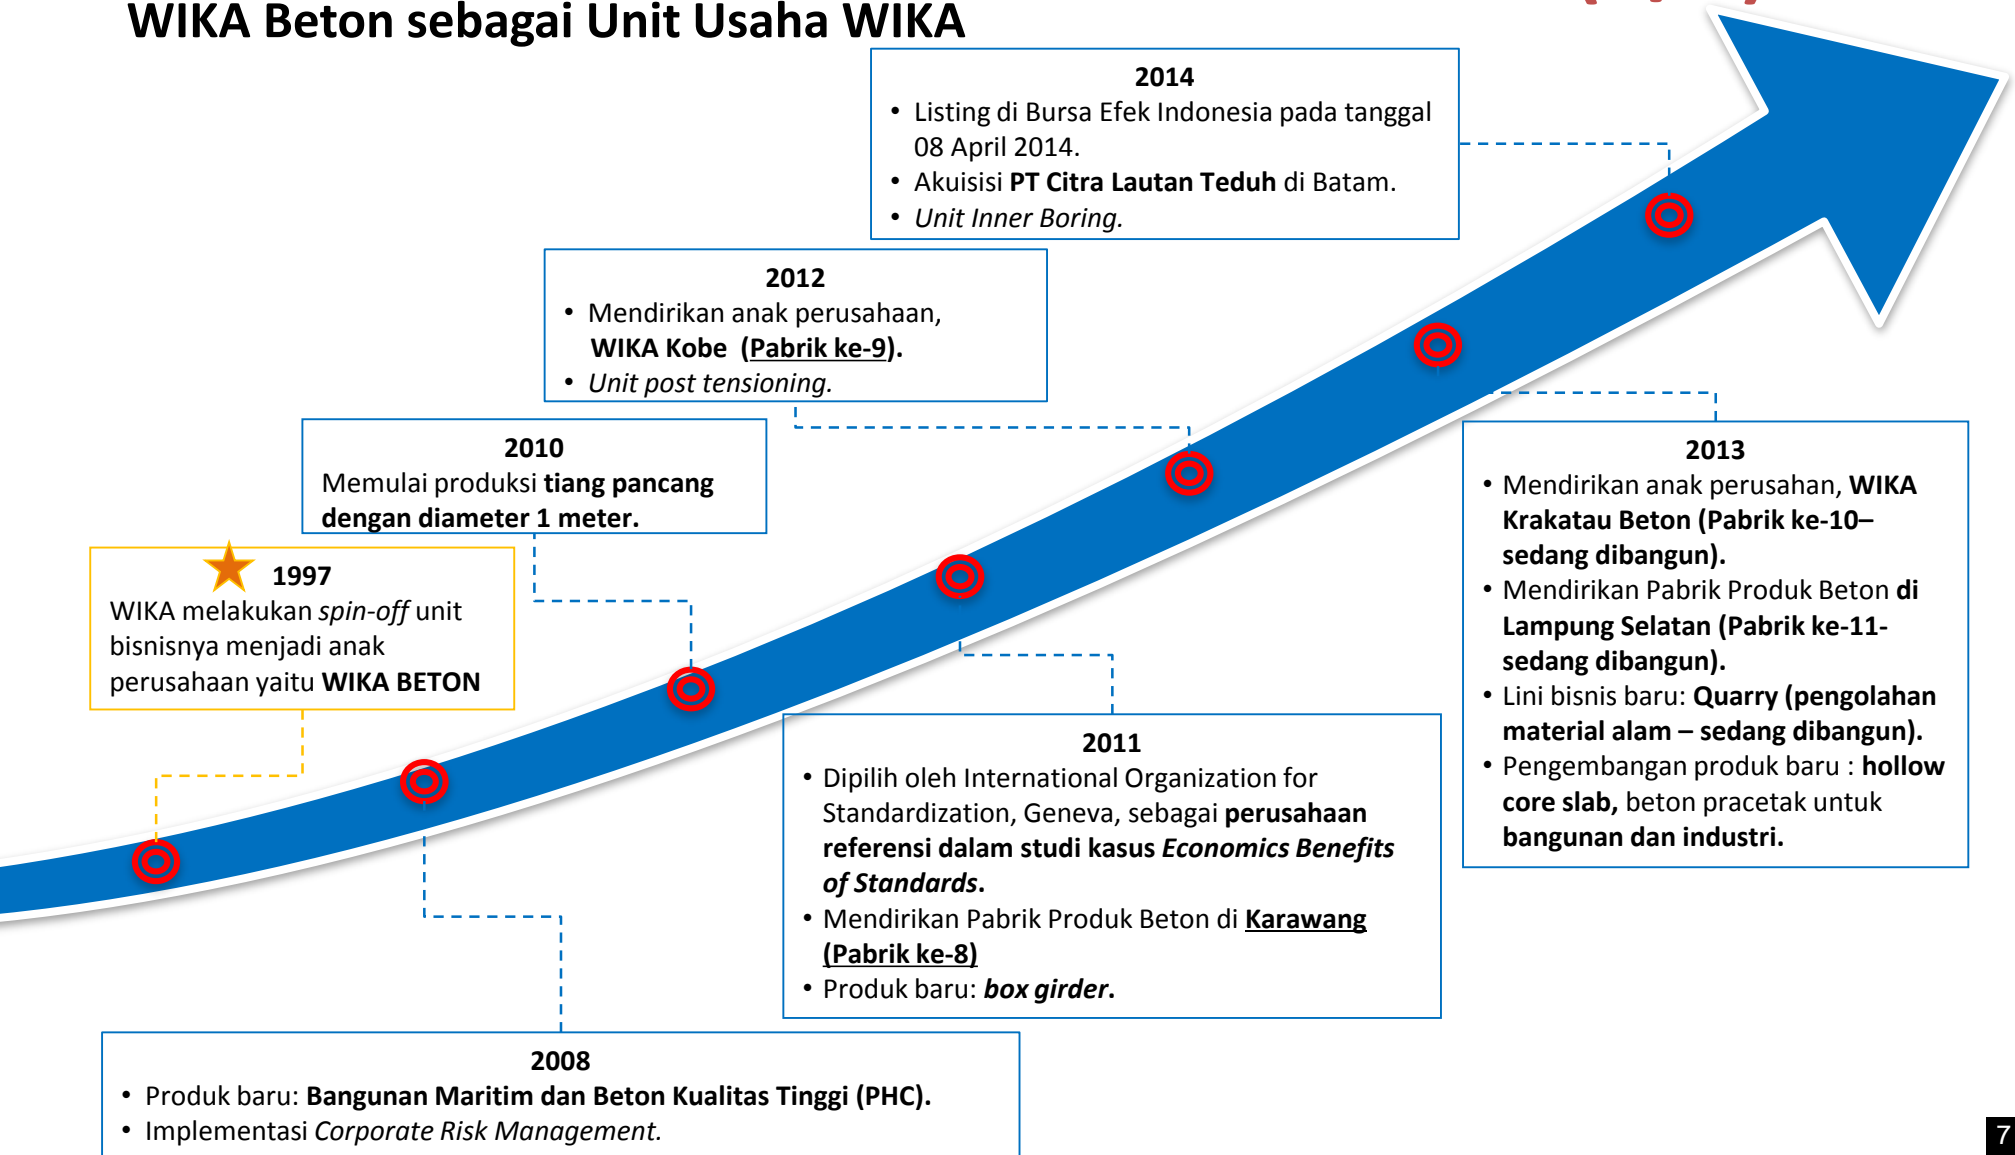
WIKA Beton sebagai Unit Usaha WIKA

2014
• Listing di Bursa Efek Indonesia pada tanggal 08 April 2014.
• Akuisisi PT Citra Lautan Teduh di Batam.
• Unit Inner Boring.

2012
• Mendirikan anak perusahaan, WIKA Kobe (Pabrik ke-9).
• Unit post tensioning.

2010
Memulai produksi tiang pancang dengan diameter 1 meter.

1997
WIKA melakukan spin-off unit bisnisnya menjadi anak perusahaan yaitu WIKA BETON

2013
• Mendirikan anak perusahan, WIKA Krakatau Beton (Pabrik ke-10– sedang dibangun).
• Mendirikan Pabrik Produk Beton di Lampung Selatan (Pabrik ke-11- sedang dibangun).
• Lini bisnis baru: Quarry (pengolahan material alam – sedang dibangun).
• Pengembangan produk baru : hollow core slab, beton pracetak untuk bangunan dan industri.

2011
• Dipilih oleh International Organization for Standardization, Geneva, sebagai perusahaan referensi dalam studi kasus Economics Benefits of Standards.
• Mendirikan Pabrik Produk Beton di Karawang (Pabrik ke-8)
• Produk baru: box girder.

2008
• Produk baru: Bangunan Maritim dan Beton Kualitas Tinggi (PHC).
• Implementasi Corporate Risk Management.

7